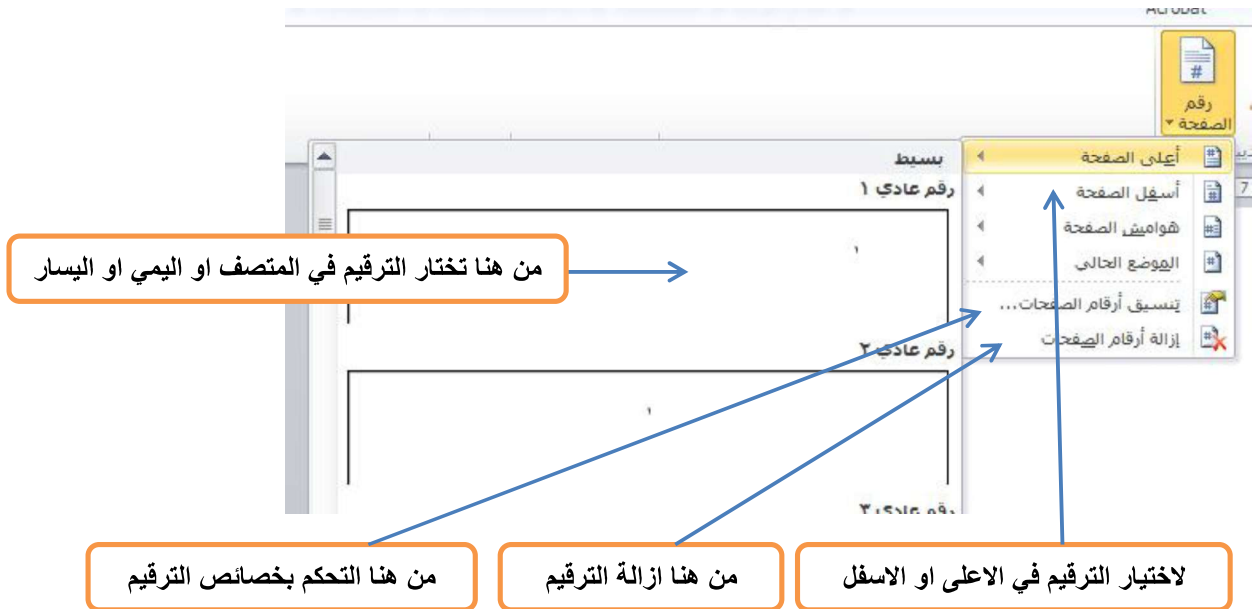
Acrobat

رقم الصفحة

أعلى الصفحة
أسفل الصفحة
هوامش الصفحة
الموضع الحالي
تنسيق أرقام الصفحات...
إزالة أرقام الصفحات

بسيط
رقم عادي ١
١
رقم عادي ٢
١
رقم عادي ٣

من هنا تختار الترقيم في المتصف او اليمي او اليسار

من هنا التحكم بخصائص الترقيم

من هنا ازالة الترقيم

لاختيار الترقيم في الاعلى او الاسفل